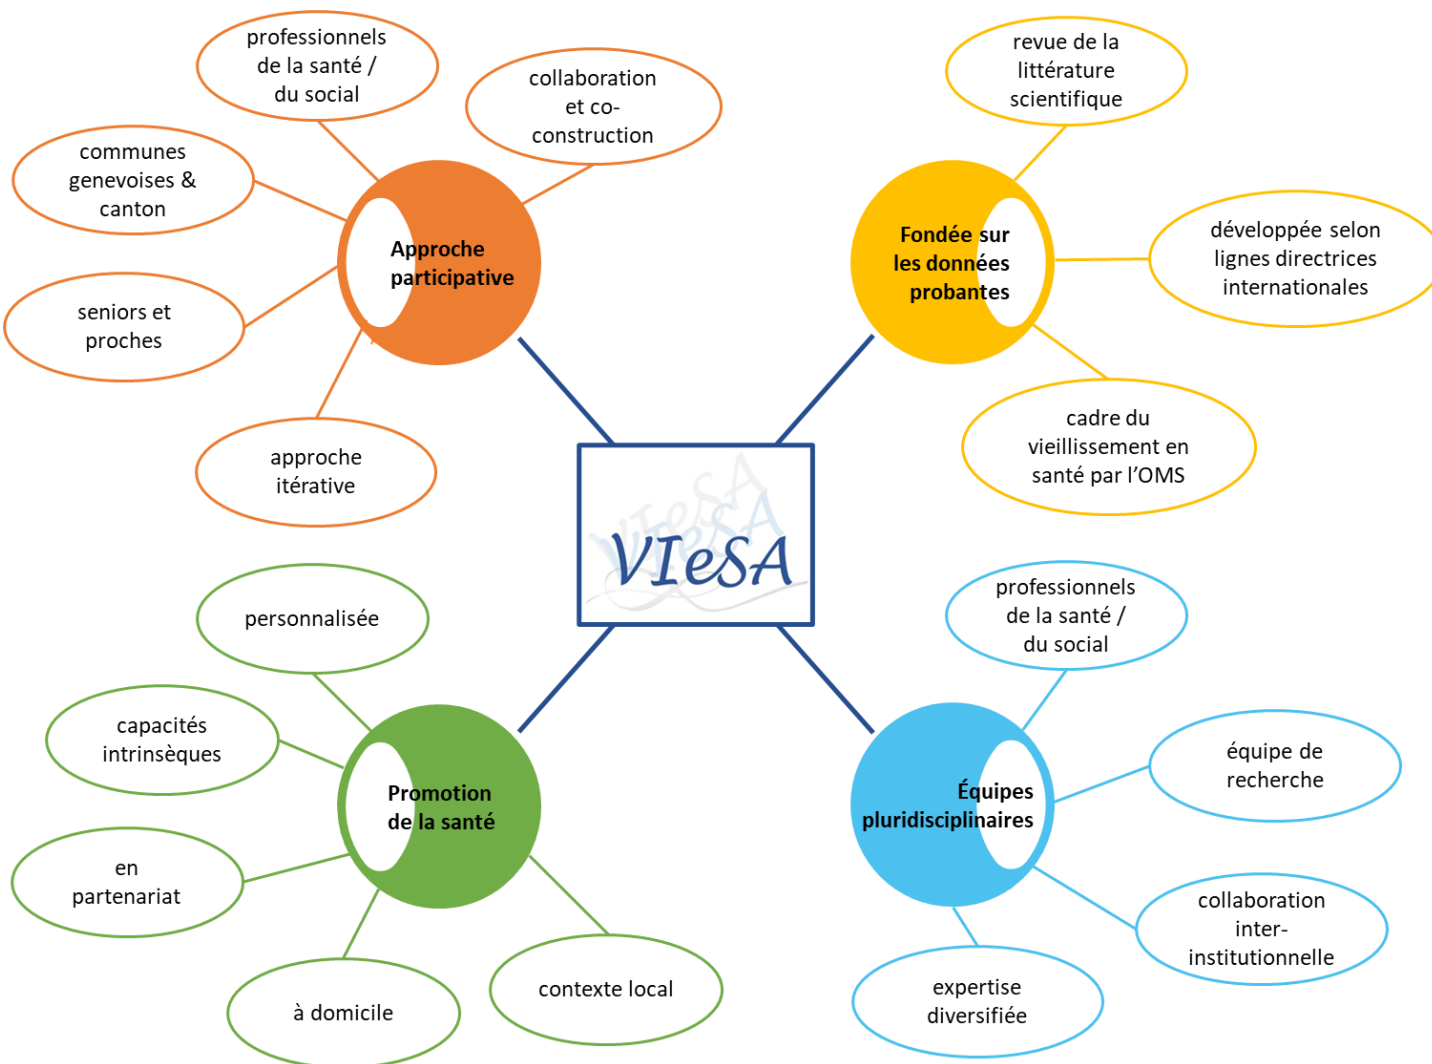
VIeSA

Approche participative

professionnels de la santé / du social

collaboration et co-construction

communes genevoises & canton

seniors et proches

approche itérative

Fondée sur les données probantes

revue de la littérature scientifique

développée selon lignes directrices internationales

cadre du vieillissement en santé par l'OMS

Promotion de la santé

personnalisée

capacités intrinsèques

en partenariat

à domicile

contexte local

Équipes pluridisciplinaires

professionnels de la santé / du social

équipe de recherche

collaboration inter-institutionnelle

expertise diversifiée